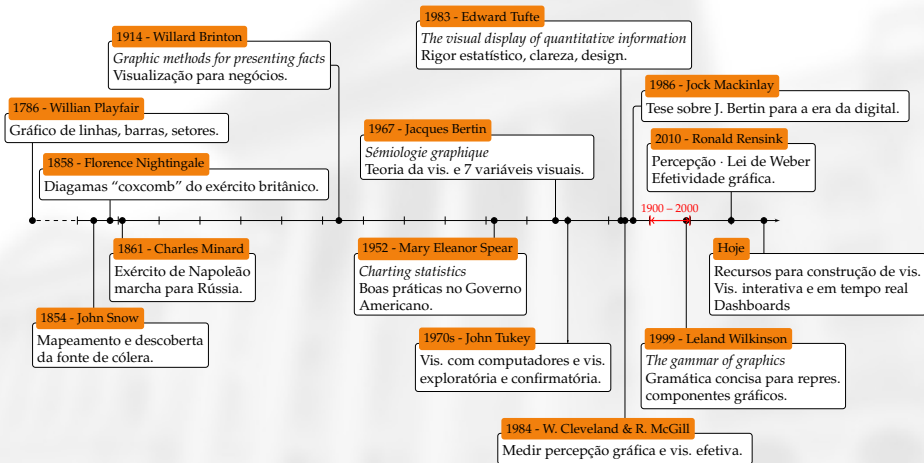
1914 - Willard Brinton
*Graphic methods for presenting facts*
Visualização para negócios.

1786 - Willian Playfair
Gráfico de linhas, barras, setores.

1858 - Florence Nightingale
Diagamas "coxcomb" do exército britânico.

1983 - Edward Tufte
*The visual display of quantitative information*
Rigor estatístico, clareza, design.

1986 - Jock Mackinlay
Tese sobre J. Bertin para a era da digital.

1967 - Jacques Bertin
*Sémiologie graphique*
Teoria da vis. e 7 variáveis visuais.

2010 - Ronald Rensink
Percepção · Lei de Weber
Efetividade gráfica.

1900 – 2000

1861 - Charles Minard
Exército de Napoleão marcha para Rússia.

1952 - Mary Eleanor Spear
*Charting statistics*
Boas práticas no Governo Americano.

Hoje
Recursos para construção de vis.
Vis. interativa e em tempo real
Dashboards

1854 - John Snow
Mapeamento e descoberta da fonte de cólera.

1970s - John Tukey
Vis. com computadores e vis. exploratória e confirmatória.

1999 - Leland Wilkinson
*The gammar of graphics*
Gramática concisa para repres. componentes gráficos.

1984 - W. Cleveland & R. McGill
Medir percepção gráfica e vis. efetiva.